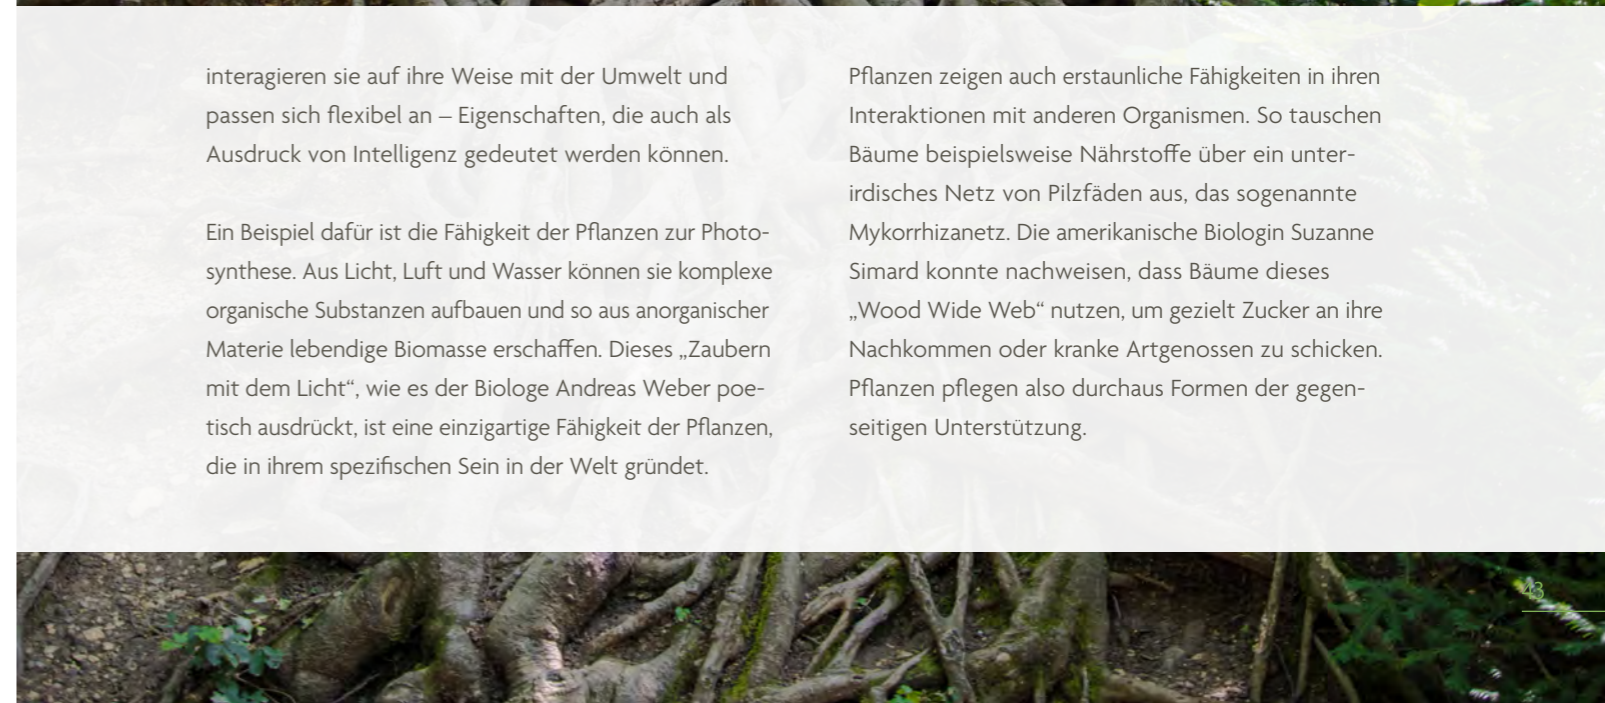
interagieren sie auf ihre Weise mit der Umwelt und passen sich flexibel an – Eigenschaften, die auch als Ausdruck von Intelligenz gedeutet werden können.

Ein Beispiel dafür ist die Fähigkeit der Pflanzen zur Photosynthese. Aus Licht, Luft und Wasser können sie komplexe organische Substanzen aufbauen und so aus anorganischer Materie lebendige Biomasse erschaffen. Dieses „Zaubern mit dem Licht“, wie es der Biologe Andreas Weber poetisch ausdrückt, ist eine einzigartige Fähigkeit der Pflanzen, die in ihrem spezifischen Sein in der Welt gründet.

Pflanzen zeigen auch erstaunliche Fähigkeiten in ihren Interaktionen mit anderen Organismen. So tauschen Bäume beispielsweise Nährstoffe über ein unterirdisches Netz von Pilzfäden aus, das sogenannte Mykorrhizanetz. Die amerikanische Biologin Suzanne Simard konnte nachweisen, dass Bäume dieses „Wood Wide Web“ nutzen, um gezielt Zucker an ihre Nachkommen oder kranke Artgenossen zu schicken. Pflanzen pflegen also durchaus Formen der gegenseitigen Unterstützung.

43